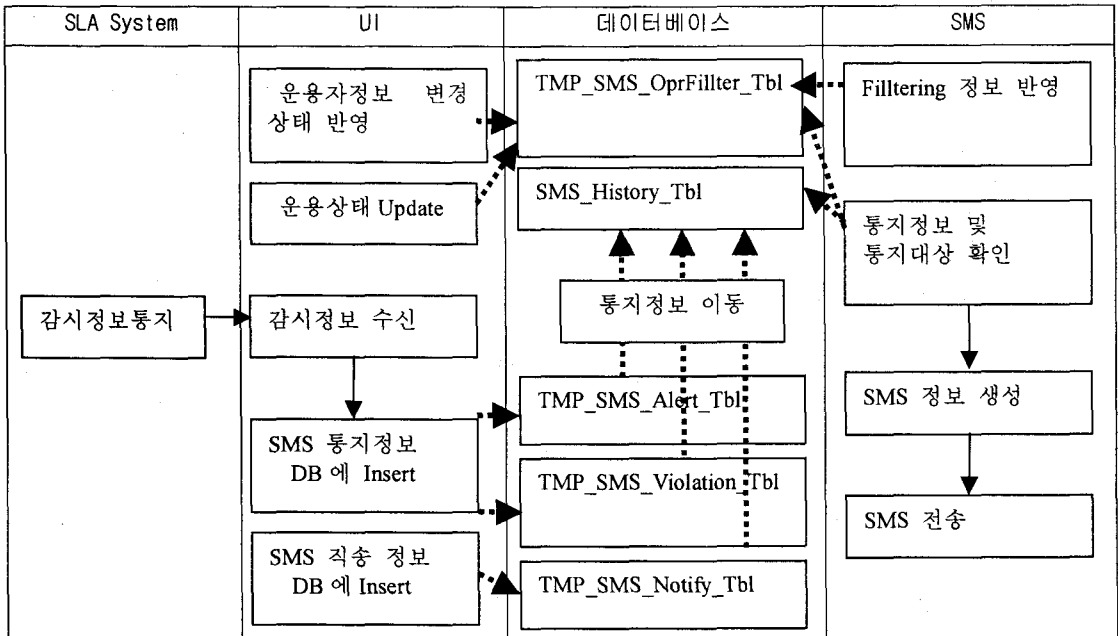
| SLA System | UI | 데이터베이스 | SMS |
|---|---|---|---|

운용자정보 변경 상태 반영

운용상태 Update

감시정보통지

감시정보 수신

SMS 통지정보 DB 에 Insert

SMS 직송 정보 DB 에 Insert

TMP_SMS_OprFillter_Tbl

SMS_History_Tbl

통지정보 이동

TMP_SMS_Alert_Tbl

TMP_SMS_Violation_Tbl

TMP_SMS_Notify_Tbl

Filltering 정보 반영

통지정보 및 통지대상 확인

SMS 정보 생성

SMS 전송